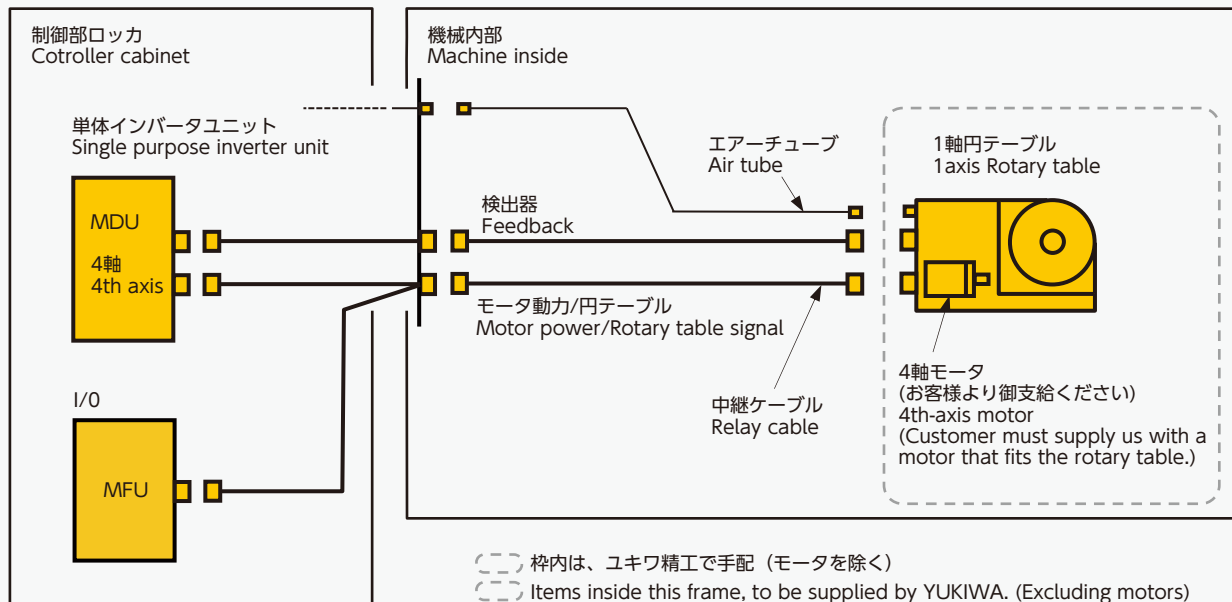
制御部ロッカ
Cotroller cabinet

機械内部
Machine inside

単体インバータユニット
Single purpose inverter unit

MDU

4軸
4th axis

I/0

MFU

エアーチューブ
Air tube

検出器
Feedback

モータ動力/円テーブル
Motor power/Rotary table signal

中継ケーブル
Relay cable

1軸円テーブル
1axis Rotary table

4軸モータ
(お客様より御支給ください)
4th-axis motor
(Customer must supply us with a motor that fits the rotary table.)

枠内は、ユキワ精工で手配（モータを除く）
Items inside this frame, to be supplied by YUKIWA. (Excluding motors)